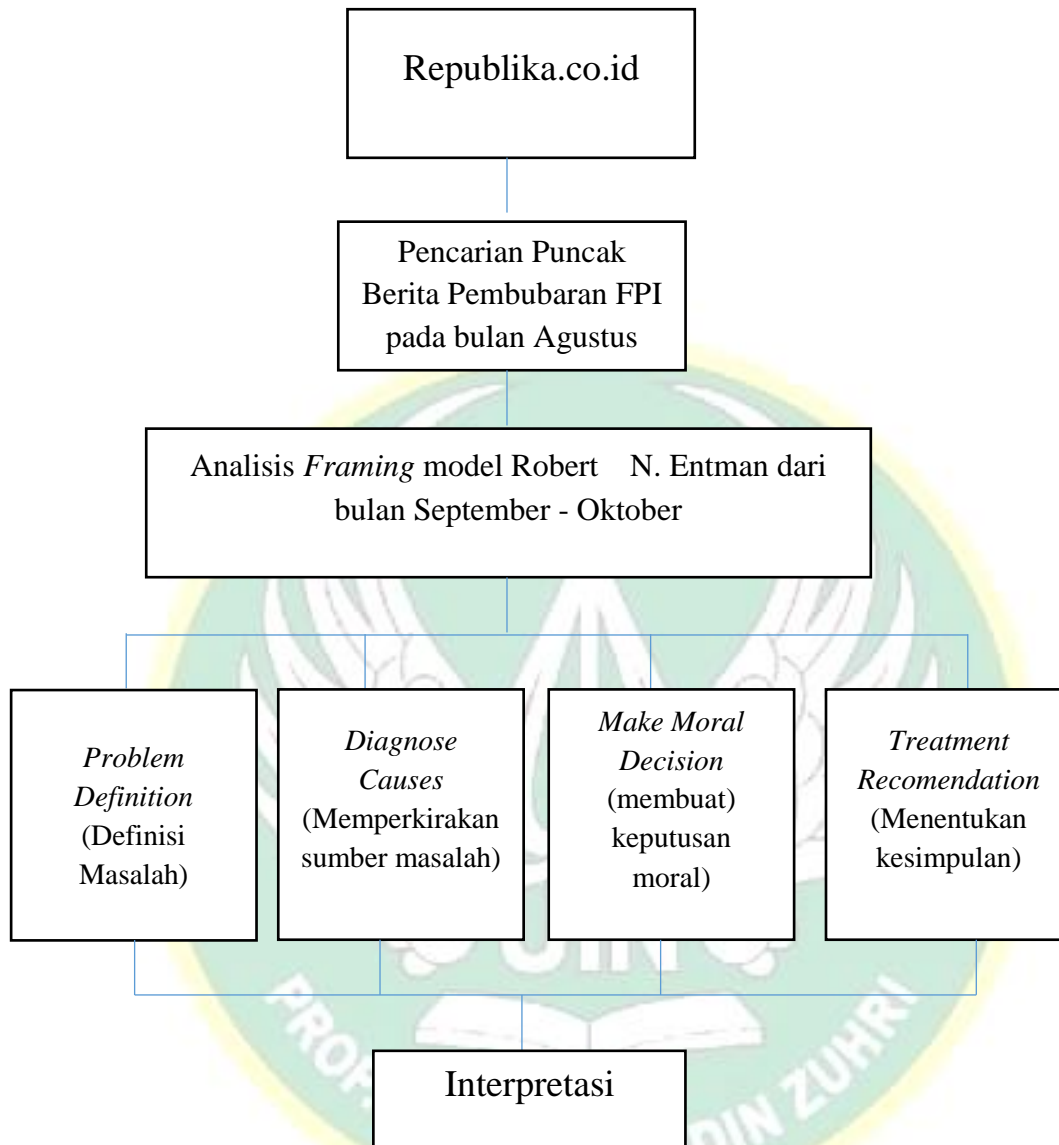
Republika.co.id

Pencarian Puncak Berita Pembubaran FPI pada bulan Agustus

Analisis *Framing* model Robert N. Entman dari bulan September - Oktober

*Problem Definition* (Definisi Masalah)

*Diagnose Causes* (Memperkirakan sumber masalah)

*Make Moral Decision* (membuat) keputusan moral)

*Treatment Recomendation* (Menentukan kesimpulan)

Interpretasi

PROF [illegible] DIN ZUHRI